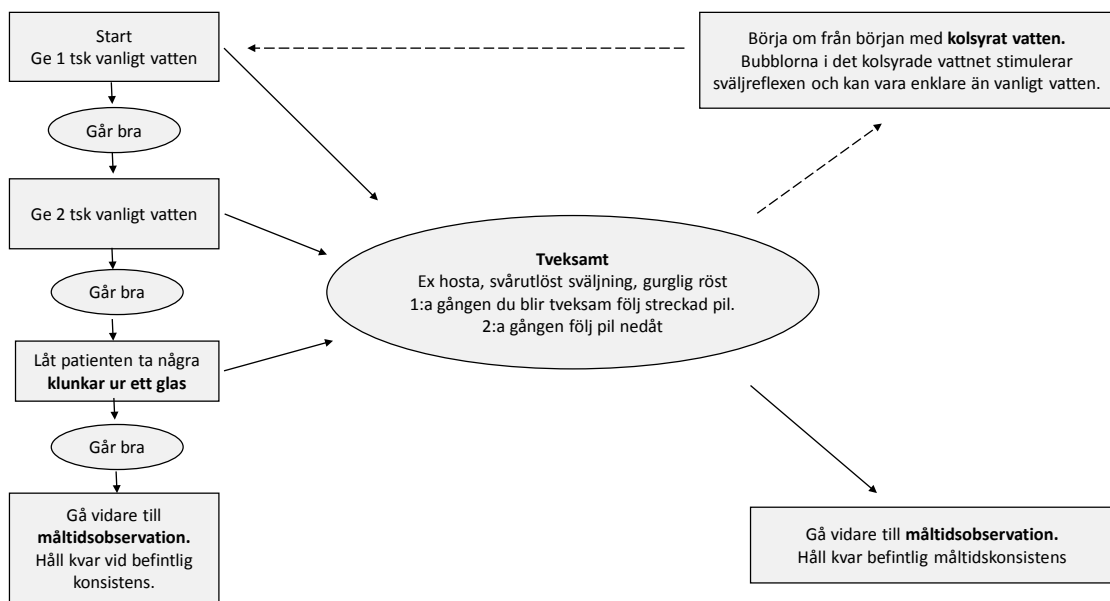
Start
Ge 1 tsk vanligt vatten

Går bra

Ge 2 tsk vanligt vatten

Går bra

Låt patienten ta några **klunkar ur ett glas**

Går bra

Gå vidare till **måltidsobservation.** Håll kvar vid befintlig konsistens.

Börja om från början med **kolsyrat vatten.** Bubblorna i det kolsyrade vattnet stimulerar sväljreflexen och kan vara enklare än vanligt vatten.

**Tveksamt**
Ex hosta, svårutlöst sväljning, gurglig röst
1:a gången du blir tveksam följ streckad pil.
2:a gången följ pil nedåt

Gå vidare till **måltidsobservation.** Håll kvar befintlig måltidskonsistens